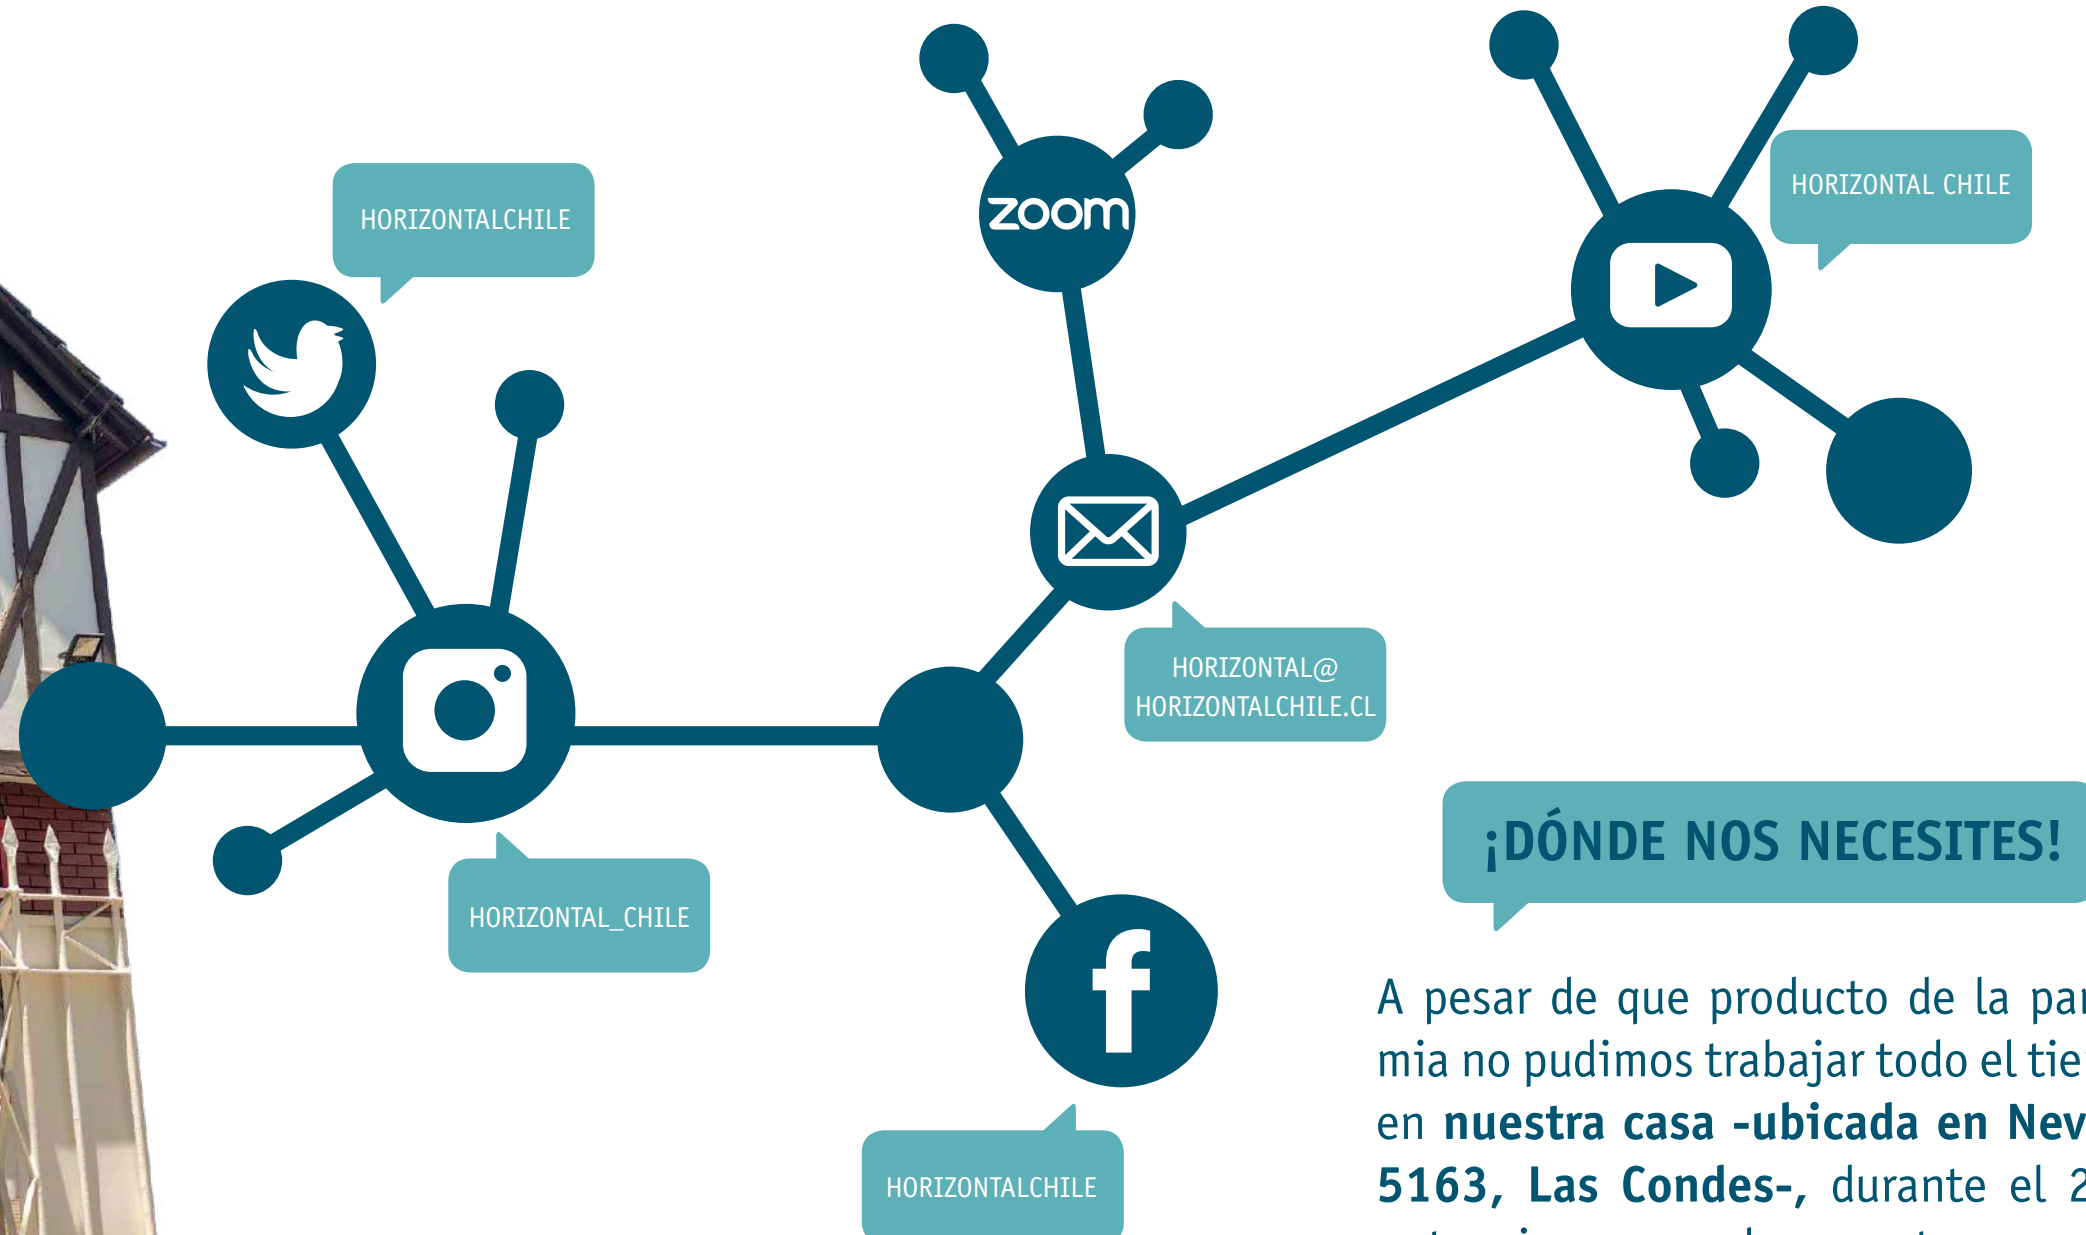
HORIZONTALCHILE

zoom

HORIZONTAL CHILE

HORIZONTAL@ HORIZONTALCHILE.CL

HORIZONTAL_CHILE

HORIZONTALCHILE

¡DÓNDE NOS NECESITES!

A pesar de que producto de la pan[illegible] mia no pudimos trabajar todo el tie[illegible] en **nuestra casa -ubicada en Nev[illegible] 5163, Las Condes-,** durante el 2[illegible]